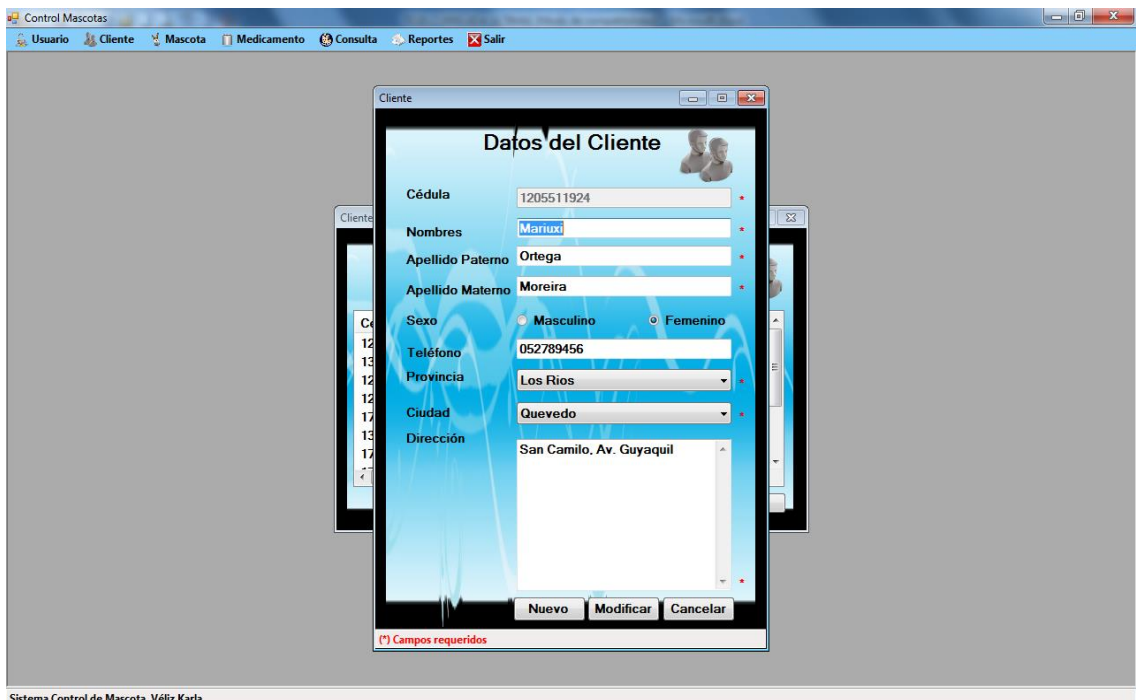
Control Mascotas

Usuario Cliente Mascota Medicamento Consulta Reportes Salir

Cliente

Datos del Cliente

Cédula 1205511924 *

Nombres Mariuxi *

Apellido Paterno Ortega *

Apellido Materno Moreira *

Sexo Masculino Femenino

Teléfono 052789456

Provincia Los Rios *

Ciudad Quevedo *

Dirección San Camilo, Av. Guyaquil *

Nuevo Modificar Cancelar

(*) Campos requeridos

Cliente

Ce
12
13
12
12
17
13
17

Sistema Control de Mascota Véliz Karla